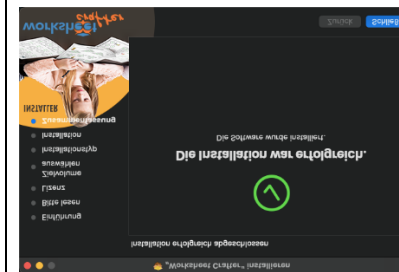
"Worksheet Crafter" installieren

Installation erfolgreich abgeschlossen

Einführung
Bitte lesen
Lizenz
Zielvolume auswählen
Installationstyp
Installation
Zusammenfassung

INSTALLER

Worksheet Crafter

Die Installation war erfolgreich.

Die Software wurde installiert.

Zurück
Schließ